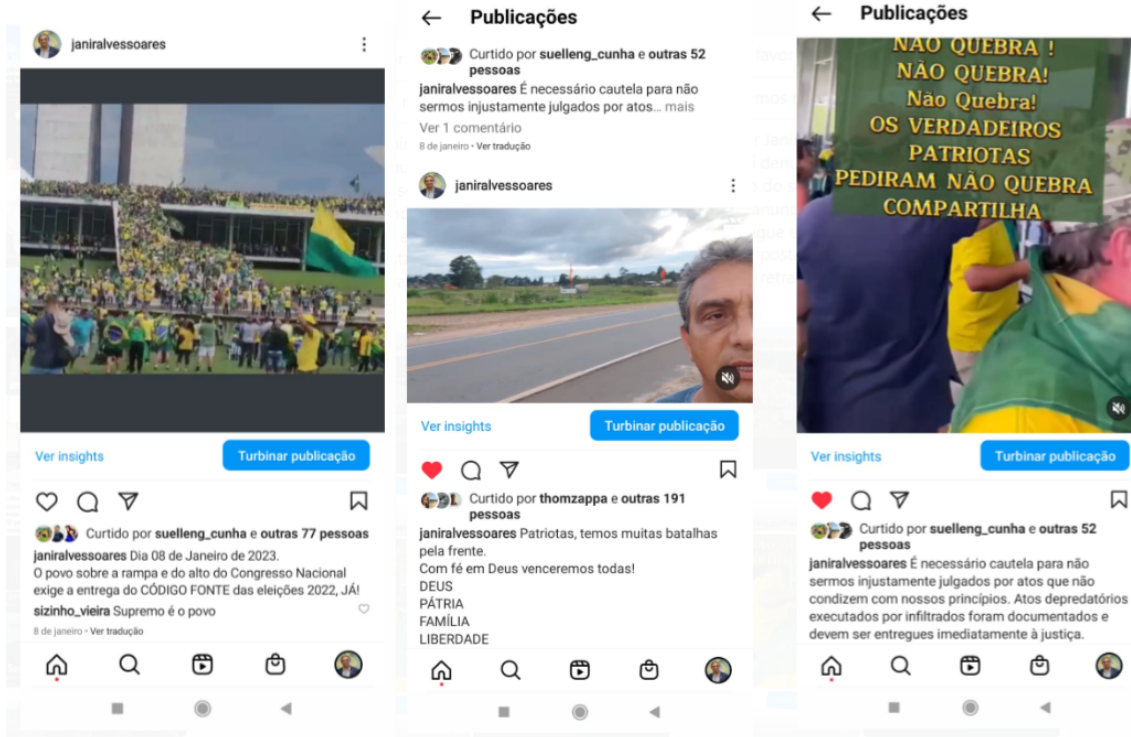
janiralvessoares

Ver insights
Turbinar publicação

Curtido por suelleng_cunha e outras 77 pessoas
janiralvessoares Dia 08 de Janeiro de 2023.
O povo sobre a rampa e do alto do Congresso Nacional exige a entrega do CÓDIGO FONTE das eleições 2022, JÁ!
sizinho_vieira Supremo é o povo
8 de janeiro • Ver tradução

← Publicações

Curtido por suelleng_cunha e outras 52 pessoas
janiralvessoares É necessário cautela para não sermos injustamente julgados por atos... mais
Ver 1 comentário
8 de janeiro • Ver tradução

janiralvessoares

Ver insights
Turbinar publicação

Curtido por thomzappa e outras 191 pessoas
janiralvessoares Patriotas, temos muitas batalhas pela frente.
Com fé em Deus venceremos todas!
DEUS
PÁTRIA
FAMÍLIA
LIBERDADE

← Publicações

NÃO QUEBRA !
NÃO QUEBRA!
Não Quebra!
OS VERDADEIROS PATRIOTAS PEDIRAM NÃO QUEBRA COMPARTILHA

Ver insights
Turbinar publicação

Curtido por suelleng_cunha e outras 52 pessoas
janiralvessoares É necessário cautela para não sermos injustamente julgados por atos que não condizem com nossos princípios. Atos depredatórios executados por infiltrados foram documentados e devem ser entregues imediatamente à justiça.